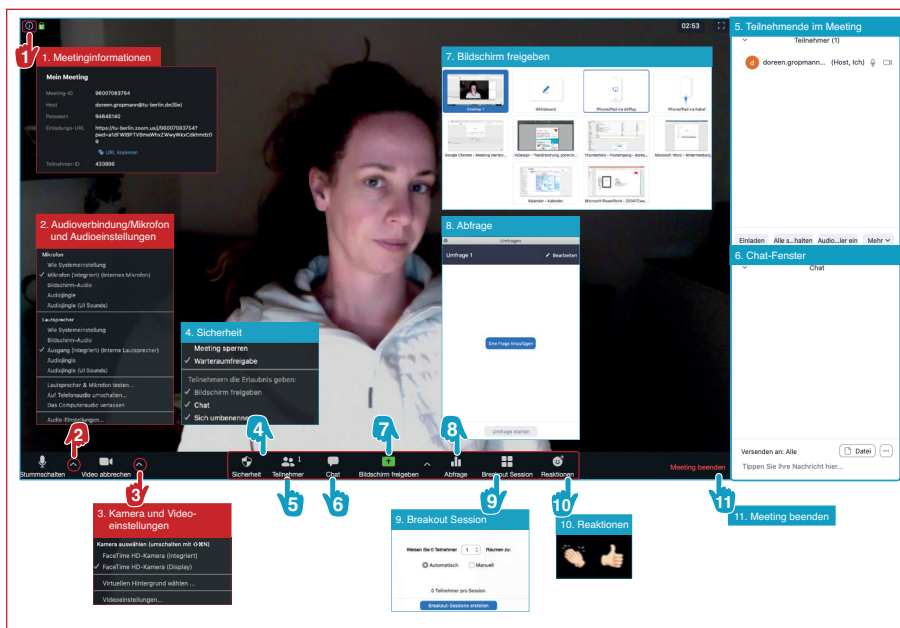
1. Meetinginformationen

Mein Meeting

Meeting-ID 96007083754
Host doreen.gropmann@tu-berlin.de(Sie)
Passwort 94848140
Einladungs-URL https://tu-berlin.zoom.us/j/96007083754?pwd=a1dFWtBPTVSmeWhvZWwyWkxCdkhmdz09
URL kopieren
Teilnehmer-ID 433896

02:53

5. Teilnehmende im Meeting
Teilnehmer (1)
doreen.gropmann... (Host, Ich)

7. Bildschirm freigeben
Desktop 1
Whiteboard
iPhone/iPad via AirPlay
iPhone/iPad via Kabel
Google Chrome – Meeting starten...
InDesign – Handreichung_zoom.in...
Thunderbird – Posteingang – doree...
Microsoft Word – Untermeldung
Kalender – Kalender
Microsoft PowerPoint – 2004ITZwe...

2. Audioverbindung/Mikrofon und Audioeinstellungen
Mikrofon
Wie Systemeinstellung
✓ Mikrofon (integriert) (Internes Mikrofon)
Bildschirm-Audio
Audiojingle
Audiojingle (UI Sounds)
Lautsprecher
Wie Systemeinstellung
Bildschirm-Audio
✓ Ausgang (integriert) (Interne Lautsprecher)
Audiojingle
Audiojingle (UI Sounds)
Lautsprecher & Mikrofon testen...
Auf Telefonaudio umschalten...
Das Computeraudio verlassen
Audio-Einstellungen...

8. Abfrage
Umfragen
Umfrage 1
Bearbeiten
Eine Frage hinzufügen
Umfrage starten

Einladen Alle s...halten Audio...ler ein Mehr

6. Chat-Fenster
Chat

4. Sicherheit
Meeting sperren
✓ Warteraumfreigabe
Teilnehmern die Erlaubnis geben:
✓ Bildschirm freigeben
✓ Chat
✓ Sich umbenennen

Stummschalten
Video abbrechen
Sicherheit
Teilnehmer 1
Chat
Bildschirm freigeben
Abfrage
Breakout Session
Reaktionen
Meeting beenden

Versenden an: Alle
Datei
Tippen Sie Ihre Nachricht hier...

3. Kamera und Videoeinstellungen
Kamera auswählen (umschalten mit ⇧⌘N)
FaceTime HD-Kamera (integriert)
✓ FaceTime HD-Kamera (Display)
Virtuellen Hintergrund wählen ...
Videoeinstellungen...

9. Breakout Session
Weisen Sie 0 Teilnehmer 1 Räumen zu:
Automatisch Manuell
0 Teilnehmer pro Session
Breakout Sessions erstellen

10. Reaktionen

11. Meeting beenden

1 2 3 4 5 6 7 8 9 10 11